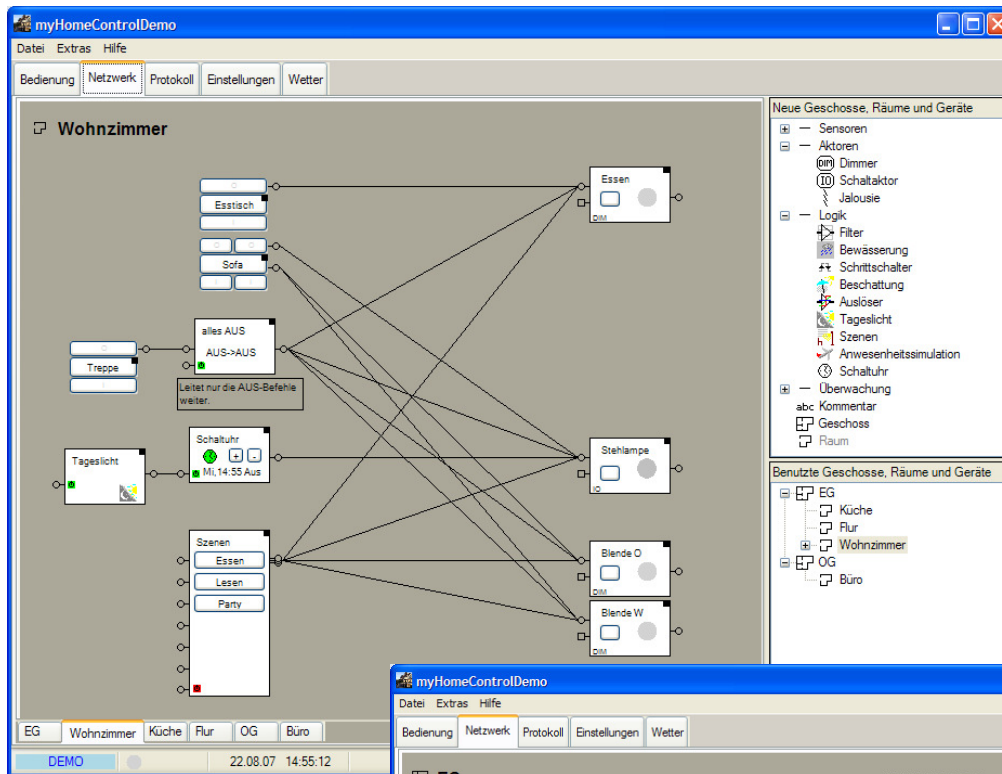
myHomeControlDemo

Datei Extras Hilfe

Bedienung Netzwerk Protokoll Einstellungen Wetter

Wohnzimmer

Esstisch

Sofa

Treppe

alles AUS

AUS->AUS

Leitet nur die AUS-Befehle weiter.

Tageslicht

Schaltuhr

+ -

Mi,14:55 Aus

Szenen

Essen

Lesen

Party

Essen

DIM

Stehlampe

IO

Blende O

DIM

Blende W

DIM

Neue Geschosse, Räume und Geräte

Sensoren

Aktoren

Dimmer

Schaltaktor

Jalousie

Logik

Filter

Bewässerung

Schrittschalter

Beschattung

Auslöser

Tageslicht

Szenen

Anwesenheitssimulation

Schaltuhr

Überwachung

abc Kommentar

Geschoss

Raum

Benutzte Geschosse, Räume und Geräte

EG

Küche

Flur

Wohnzimmer

OG

Büro

EG Wohnzimmer Küche Flur OG Büro

DEMO 22.08.07 14:55:12

myHomeControlDemo

Datei Extras Hilfe

Bedienung Netzwerk Protokoll Einstellungen Wetter